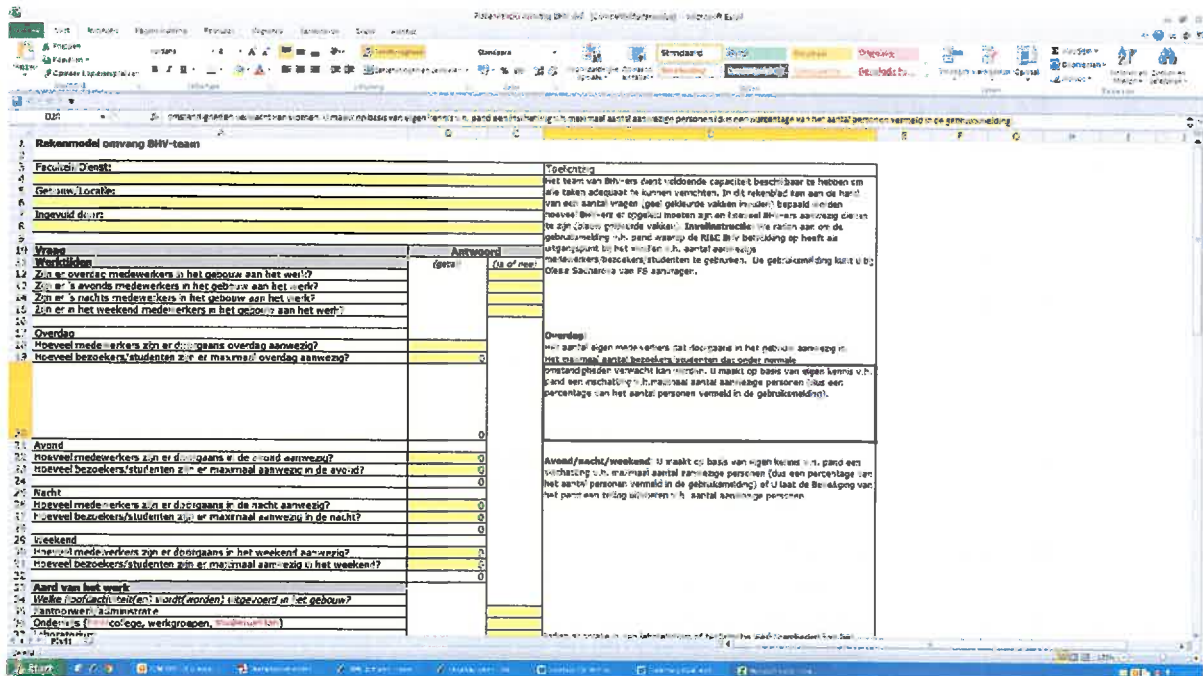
Rekenmodel omvang BHV-team

Faculteit/Dienst:

Gebouw/Locatie:

Ingevuld door:

Vraag | Antwoord
Werktijden | (getal) | (ja of nee)
Zijn er overdag medewerkers in het gebouw aan het werk?
Zijn er 's avonds medewerkers in het gebouw aan het werk?
Zijn er 's nachts medewerkers in het gebouw aan het werk?
Zijn er in het weekend medewerkers in het gebouw aan het werk?

Overdag
Hoeveel medewerkers zijn er doorgaans overdag aanwezig?
Hoeveel bezoekers/studenten zijn er maximaal overdag aanwezig? 0

0
Avond
Hoeveel medewerkers zijn er doorgaans in de avond aanwezig? 0
Hoeveel bezoekers/studenten zijn er maximaal aanwezig in de avond? 0
0
Nacht
Hoeveel medewerkers zijn er doorgaans in de nacht aanwezig? 0
Hoeveel bezoekers/studenten zijn er maximaal aanwezig in de nacht? 0
0
Weekend
Hoeveel medewerkers zijn er doorgaans in het weekend aanwezig? 0
Hoeveel bezoekers/studenten zijn er maximaal aanwezig in het weekend? 0
0
Aard van het werk
Welke hoofdactiviteit(en) wordt(worden) uitgevoerd in het gebouw?
Kantoorwerk/administratie
Onderwijs ([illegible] college, werkgroepen, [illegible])
Laboratorium

Toelichting
Het team van BHV-ers dient voldoende capaciteit beschikbaar te hebben om alle taken adequaat te kunnen verrichten. In dit rekenblad kan aan de hand van een aantal vragen (geel gekleurde vakken invullen) bepaald worden hoeveel BHV-ers er opgeleid moeten zijn en hoeveel BHV-ers aanwezig dienen te zijn (blauw gekleurde vakken). Invulinstructie: We raden aan om de gebruiksmelding v.h. pand waarop de RI&E BHV betrekking op heeft als uitgangspunt bij het invullen v.h. aantal aanwezige medewerkers/bezoekers/studenten te gebruiken. De gebruiksmelding kunt u bij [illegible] van FB aanvragen.

Overdag:
Het aantal eigen medewerkers dat doorgaans in het gebouw aanwezig is. Het maximaal aantal bezoekers/studenten dat onder normale omstandigheden verwacht kan worden. U maakt op basis van eigen kennis v.h. pand een inschatting v.h. maximaal aantal aanwezige personen (dus een percentage van het aantal personen vermeld in de gebruiksmelding).

Avond/nacht/weekend: U maakt op basis van eigen kennis v.h. pand een inschatting v.h. maximaal aantal aanwezige personen (dus een percentage van het aantal personen vermeld in de gebruiksmelding) of U laat de Beveiliging van het pand een telling uitvoeren v.h. aantal aanwezige personen.